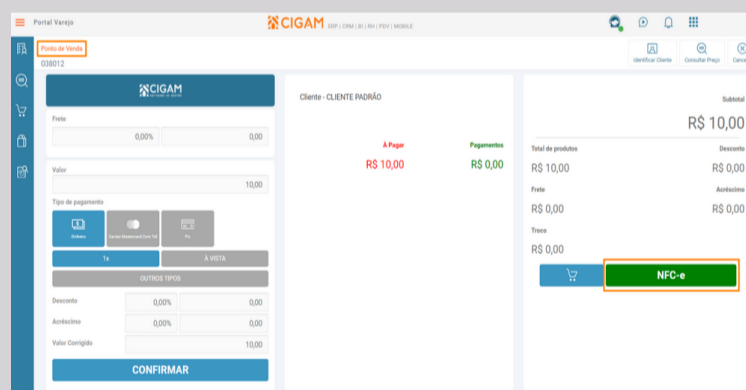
Portal Varejo
CIGAM ERP | CRM | BI | RH | PDV | MOBILE

Ponto de Venda
038012

Identificar Cliente
Consultar Preço
Cance

CIGAM

Frete
0,00%
0,00

Valor
10,00

Tipo de pagamento
Dinheiro
Cartao Mastercard Com Tef
Pix

1x
À VISTA
OUTROS TIPOS

Desconto
0,00%
0,00

Acréscimo
0,00%
0,00

Valor Corrigido
10,00

CONFIRMAR

Cliente - CLIENTE PADRÃO

À Pagar
R$ 10,00
Pagamentos
R$ 0,00

Subtotal
R$ 10,00

Total de produtos
R$ 10,00
Desconto
R$ 0,00

Frete
R$ 0,00
Acréscimo
R$ 0,00

Troco
R$ 0,00

NFC-e